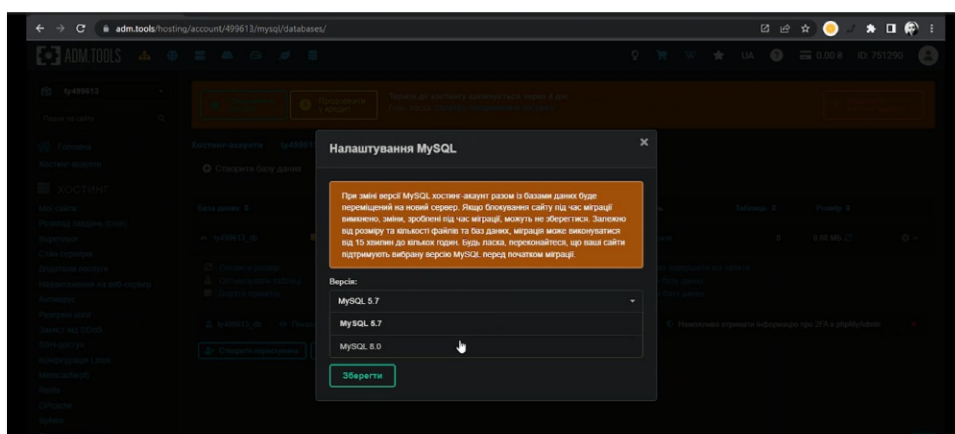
adm.tools/hosting/account/499613/mysql/databases/

ADM.TOOLS

UA

0.00 ₴ ID: 751290

Налаштування MySQL

×

При зміні версії MySQL хостинг-акаунт разом із базами даних буде переміщений на новий сервер. Якщо блокування сайту під час міграції вимкнено, зміни, зроблені під час міграції, можуть не зберегтися. Залежно від розміру та кількості файлів та баз даних, міграція може виконуватися від 15 хвилин до кількох годин. Будь ласка, переконайтеся, що ваші сайти підтримують вибрану версію MySQL перед початком міграції.

Версія:

MySQL 5.7

MySQL 5.7

MySQL 8.0

Зберегти

Головна

Хостинг

Створити базу даних

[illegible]